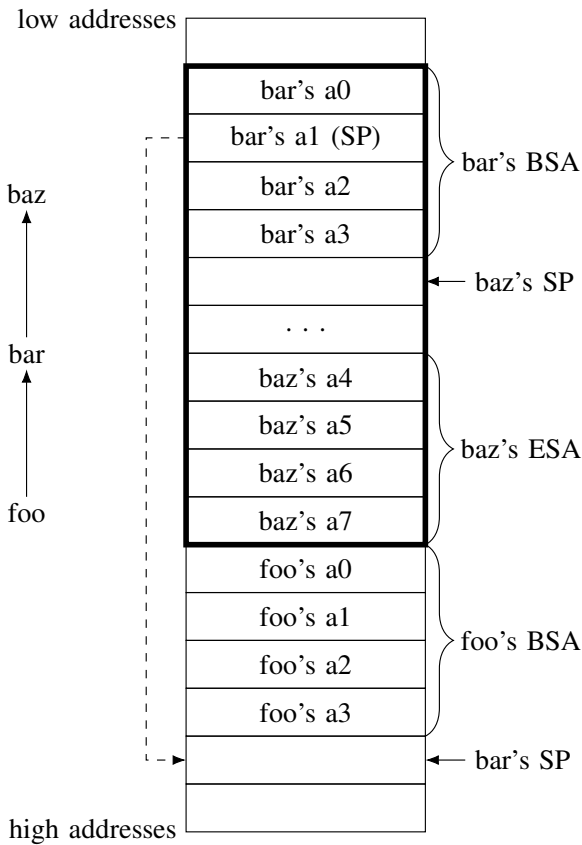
low addresses

baz

bar

foo

bar's a0
bar's a1 (SP)
bar's a2
bar's a3

. . .
baz's a4
baz's a5
baz's a6
baz's a7
foo's a0
foo's a1
foo's a2
foo's a3

bar's BSA
baz's SP
baz's ESA
foo's BSA
bar's SP

high addresses